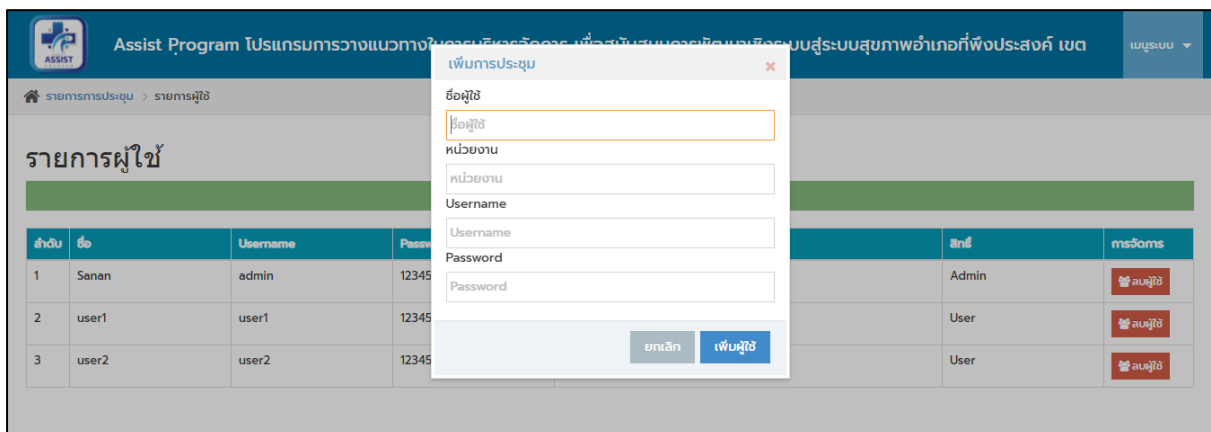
ASSIST

Assist Program โปรแกรมการวางแนวทางใน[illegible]เพื่อสนับสนุน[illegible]ระบบสู่ระบบสุขภาพอำเภอที่พึงประสงค์ เขต

เมนูระบบ

รายการการประชุม > รายการผู้ใช้

รายการผู้ใช้

| ลำดับ | ชื่อ | Username | Passw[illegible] | | สิทธิ์ | การจัดการ |
|---|---|---|---|---|---|---|
| 1 | Sanan | admin | 12345 | | Admin | ลบผู้ใช้ |
| 2 | user1 | user1 | 12345 | | User | ลบผู้ใช้ |
| 3 | user2 | user2 | 12345 | | User | ลบผู้ใช้ |

เพิ่มการประชุม ×

ชื่อผู้ใช้
ชื่อผู้ใช้

หน่วยงาน
หน่วยงาน

Username
Username

Password
Password

ยกเลิก เพิ่มผู้ใช้